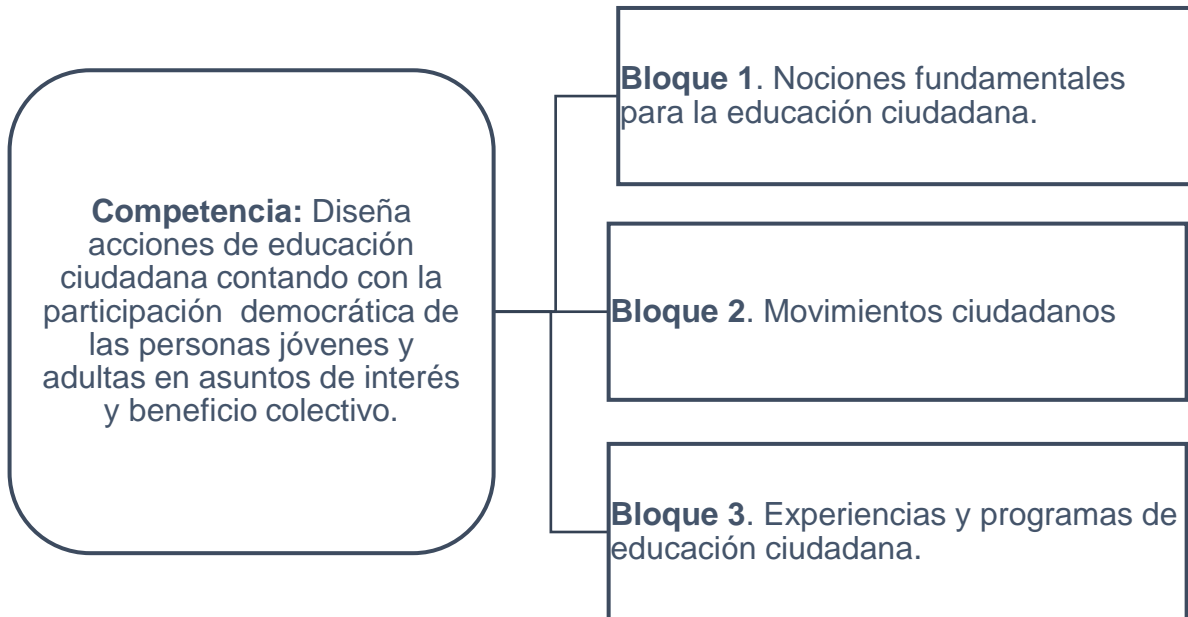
**Competencia:** Diseña acciones de educación ciudadana contando con la participación democrática de las personas jóvenes y adultas en asuntos de interés y beneficio colectivo.

**Bloque 1**. Nociones fundamentales para la educación ciudadana.

**Bloque 2**. Movimientos ciudadanos

**Bloque 3**. Experiencias y programas de educación ciudadana.